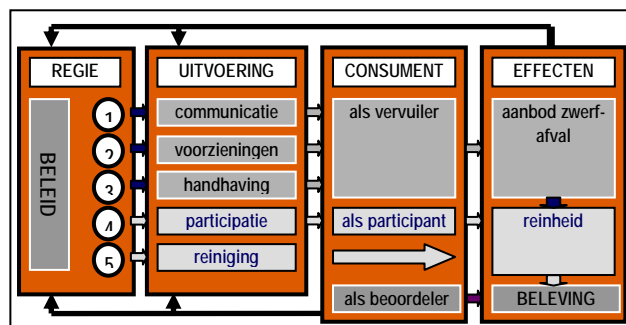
REGIE

BELEID

1
2
3
4
5

UITVOERING

communicatie
voorzieningen
handhaving
participatie
reiniging

CONSUMENT

als vervuiler
als participant
als beoordeler

EFFECTEN

aanbod zwerfafval
reinheid
BELEVING